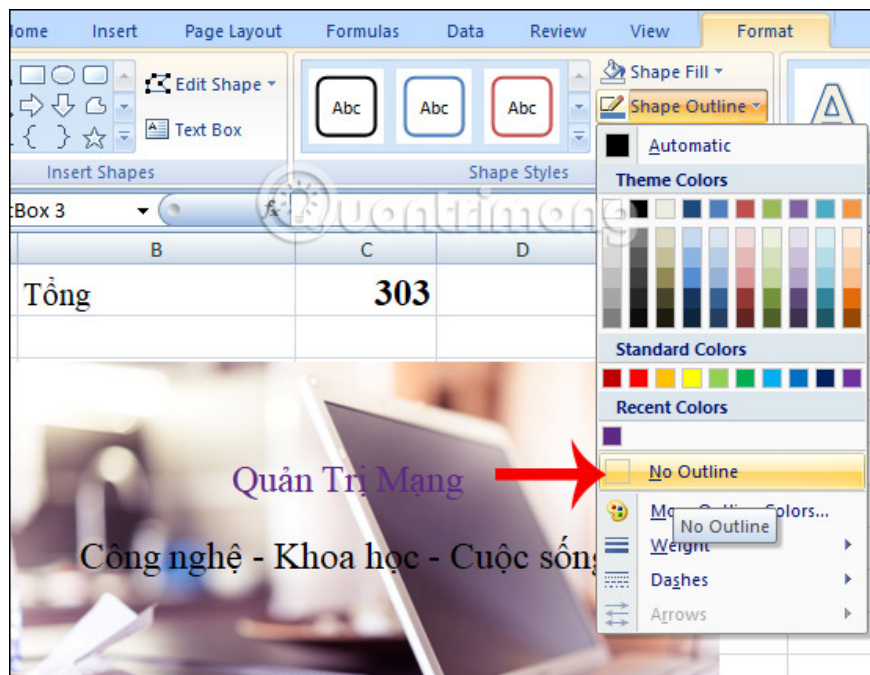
lome Insert Page Layout Formulas Data Review View Format

Edit Shape

Text Box

Insert Shapes

Abc Abc Abc

Shape Styles

Shape Fill

Shape Outline

Automatic

Theme Colors

Standard Colors

Recent Colors

No Outline

Mo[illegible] Colors...

No Outline

Weight

Dashes

Arrows

tBox 3

B C D

Tổng 303

Quản Trị Mạng

Công nghệ - Khoa học - Cuộc sống